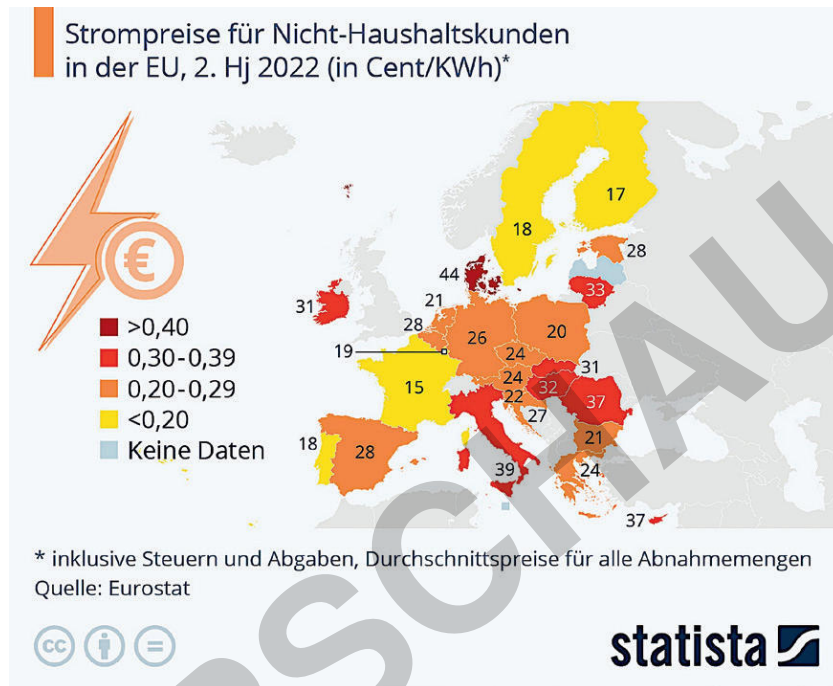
Strompreise für Nicht-Haushaltskunden in der EU, 2. Hj 2022 (in Cent/KWh)*

€

>0,40
0,30-0,39
0,20-0,29
<0,20
Keine Daten

17
18
28
44
33
31
21
28
26
20
19
24
31
15
24
32
37
22
27
21
18
28
39
24
37

VORSCHAU

* inklusive Steuern und Abgaben, Durchschnittspreise für alle Abnahmemengen
Quelle: Eurostat

statista